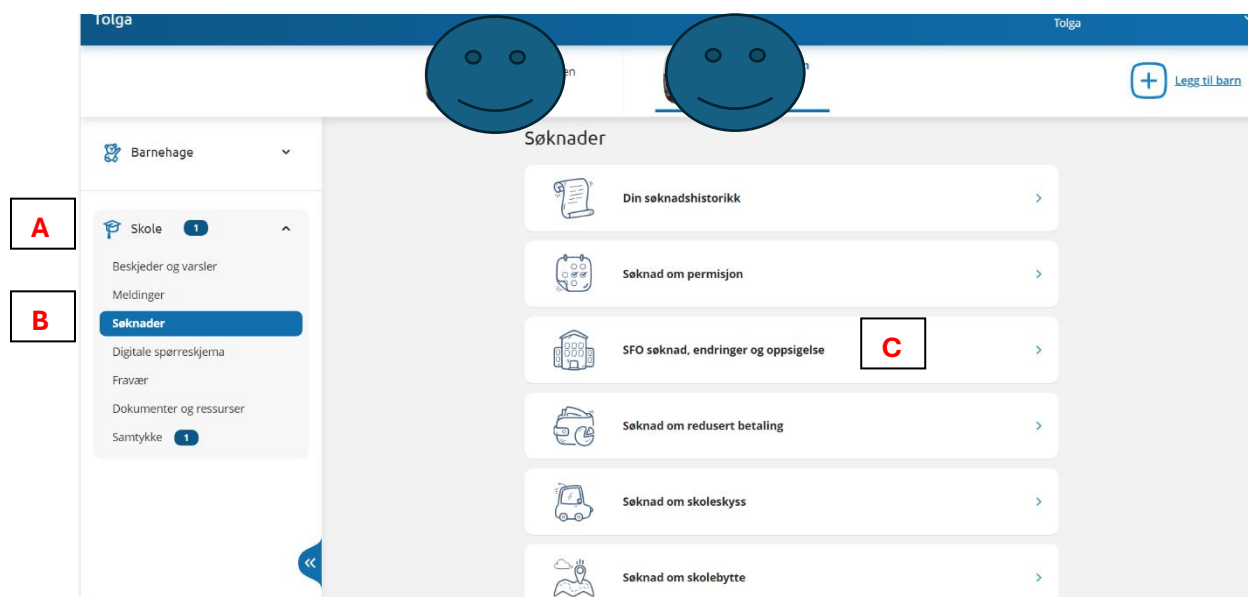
Tolga

Tolga

en

n

Legg til barn

Barnehage

A

Skole 1

Beskjeder og varsler

Meldinger

B

Søknader

Digitale spørreskjema

Fravær

Dokumenter og ressurser

Samtykke 1

Søknader

Din søknadshistorikk

Søknad om permisjon

SFO søknad, endringer og oppsigelse

C

Søknad om redusert betaling

Søknad om skoleskyss

Søknad om skolebytte